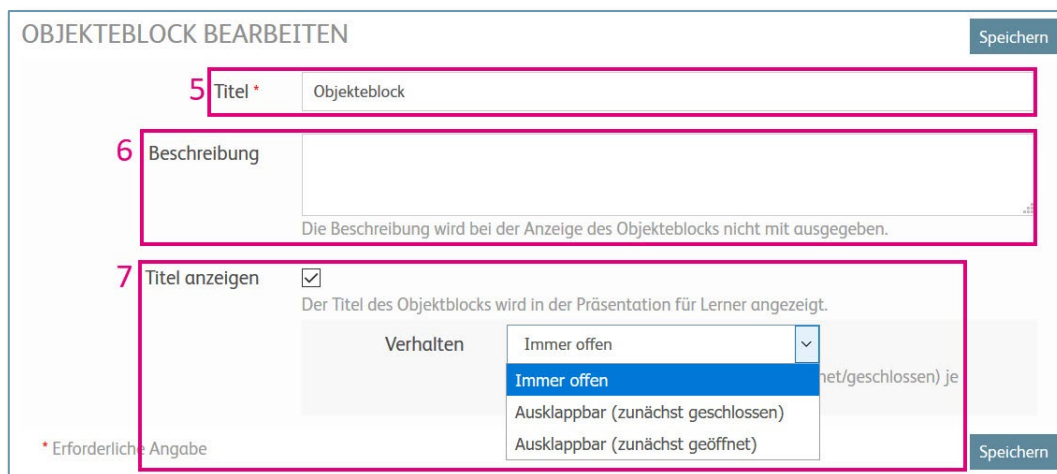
OBJEKTEBLOCK BEARBEITEN

Speichern

5 Titel *

Objekteblock

6 Beschreibung

Die Beschreibung wird bei der Anzeige des Objekteblocks nicht mit ausgegeben.

7 Titel anzeigen

Der Titel des Objektblocks wird in der Präsentation für Lerner angezeigt.

Verhalten

Immer offen

Immer offen

Ausklappbar (zunächst geschlossen)

Ausklappbar (zunächst geöffnet)

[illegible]net/geschlossen) je

* Erforderliche Angabe

Speichern